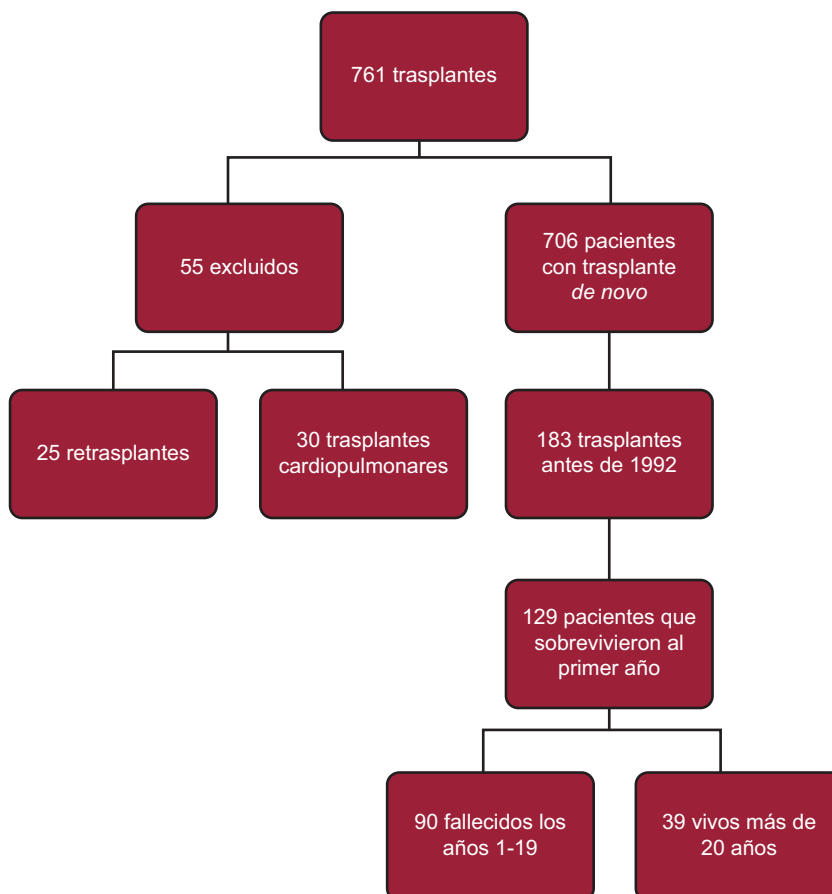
761 trasplantes

55 excluidos

706 pacientes con trasplante *de novo*

25 retrasplantes

30 trasplantes cardiopulmonares

183 trasplantes antes de 1992

129 pacientes que sobrevivieron al primer año

90 fallecidos los años 1-19

39 vivos más de 20 años